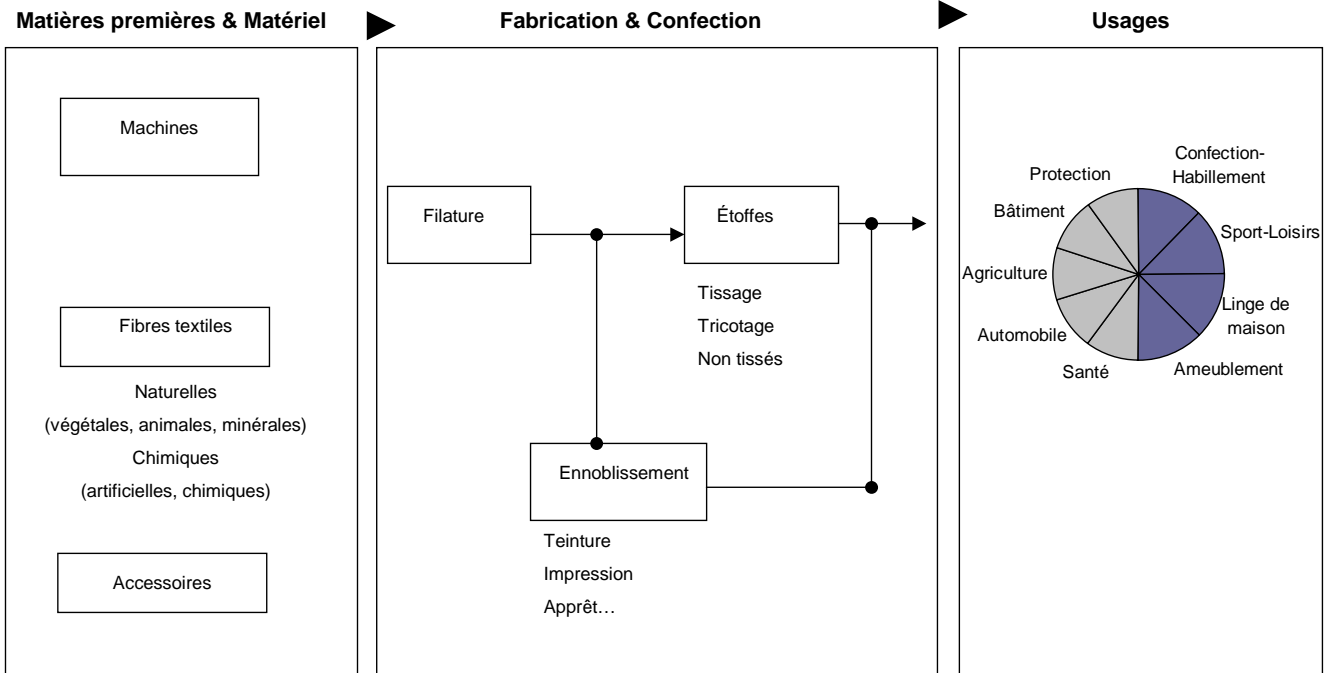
Matières premières & Matériel

Machines

Fibres textiles

Naturelles

(végétales, animales, minérales)

Chimiques

(artificielles, chimiques)

Accessoires

Fabrication & Confection

Filature

Étoffes

Tissage

Tricotage

Non tissés

Ennoblissement

Teinture

Impression

Apprêt…

Usages

Protection

Confection-Habillement

Bâtiment

Sport-Loisirs

Agriculture

Linge de maison

Automobile

Santé

Ameublement